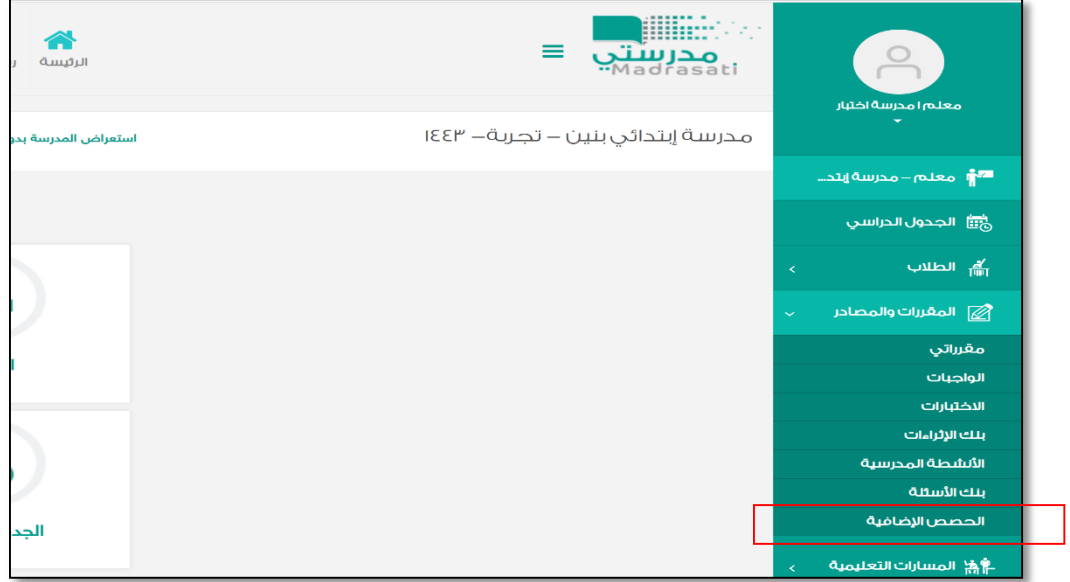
مدرستي
Madrasati
الرئيسة
مدرسة إبتدائي بنين – تجربة– ١٤٤٣
استعراض المدرسة بدو
الجد
معلم | مدرسة اختبار
معلم – مدرسة إبتد...
الجدول الدراسي
الطلاب
المقررات والمصادر
مقرراتي
الواجبات
الاختبارات
بنك الإثراءات
الأنشطة المدرسية
بنك الأسئلة
الحصص الإضافية
المسارات التعليمية